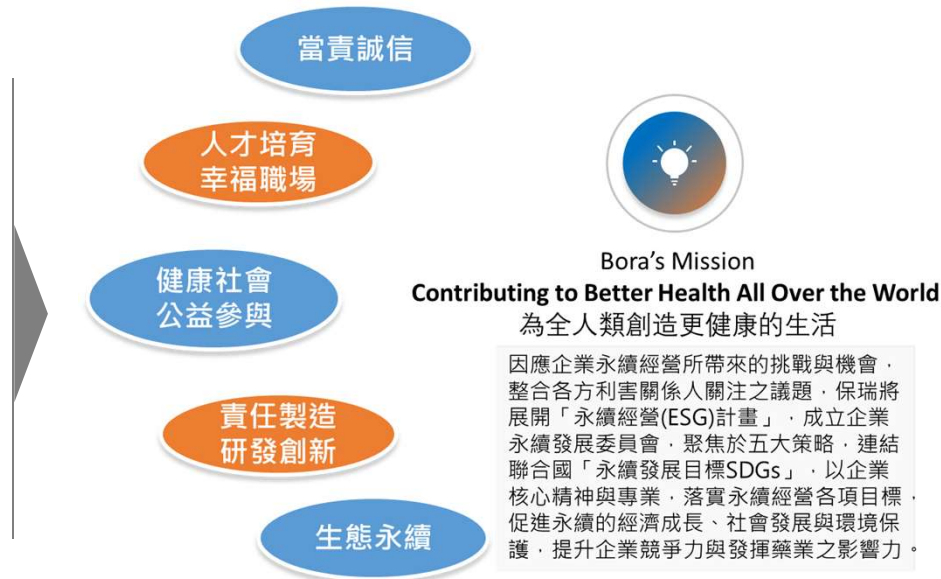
當責誠信

人才培育
幸福職場

健康社會
公益參與

責任製造
研發創新

生態永續

Bora's Mission
Contributing to Better Health All Over the World
為全人類創造更健康的生活

因應企業永續經營所帶來的挑戰與機會，整合各方利害關係人關注之議題，保瑞將展開「永續經營(ESG)計畫」，成立企業永續發展委員會，聚焦於五大策略，連結聯合國「永續發展目標SDGs」，以企業核心精神與專業，落實永續經營各項目標，促進永續的經濟成長、社會發展與環境保護，提升企業競爭力與發揮藥業之影響力。